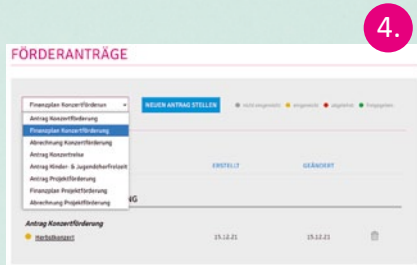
4.

FÖRDERANTRÄGE

Finanzplan Konzertförderung

NEUEN ANTRAG STELLEN

nicht eingereicht eingereicht abgelehnt freigegeben

Antrag Konzertförderung
Finanzplan Konzertförderung
Abrechnung Konzertförderung
Antrag Konzertreise
Antrag Kinder- & Jugendchorfreizeit
Antrag Projektförderung
Finanzplan Projektförderung
Abrechnung Projektförderung

ERSTELLT GEÄNDERT

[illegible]NG

Antrag Konzertförderung

Herbstkonzert 15.12.21 15.12.21